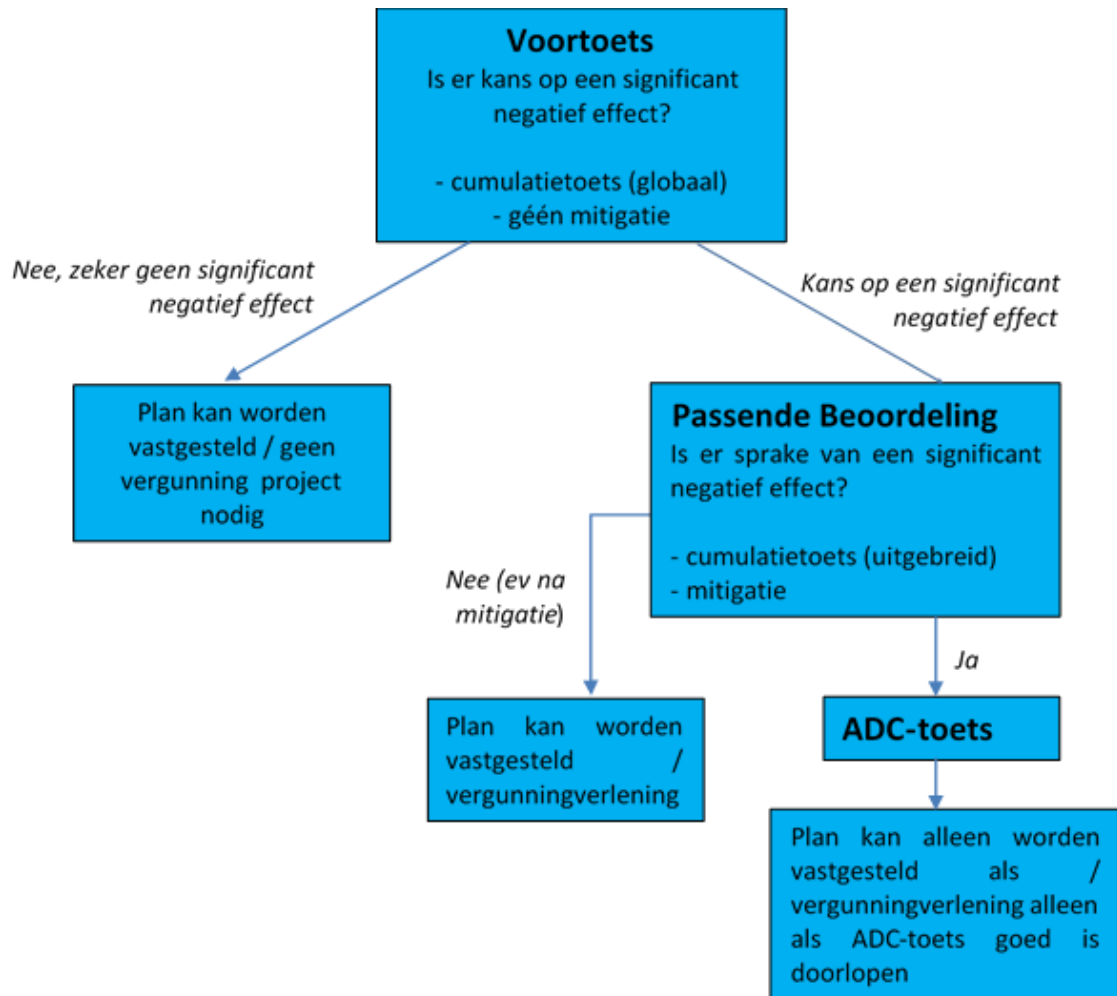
**Voortoets**
Is er kans op een significant negatief effect?

- cumulatietoets (globaal)
- géén mitigatie

*Nee, zeker geen significant negatief effect*

*Kans op een significant negatief effect*

Plan kan worden vastgesteld / geen vergunning project nodig

**Passende Beoordeling**
Is er sprake van een significant negatief effect?

- cumulatietoets (uitgebreid)
- mitigatie

*Nee (ev na mitigatie*)

*Ja*

Plan kan worden vastgesteld / vergunningverlening

**ADC-toets**

Plan kan alleen worden vastgesteld als / vergunningverlening alleen als ADC-toets goed is doorlopen